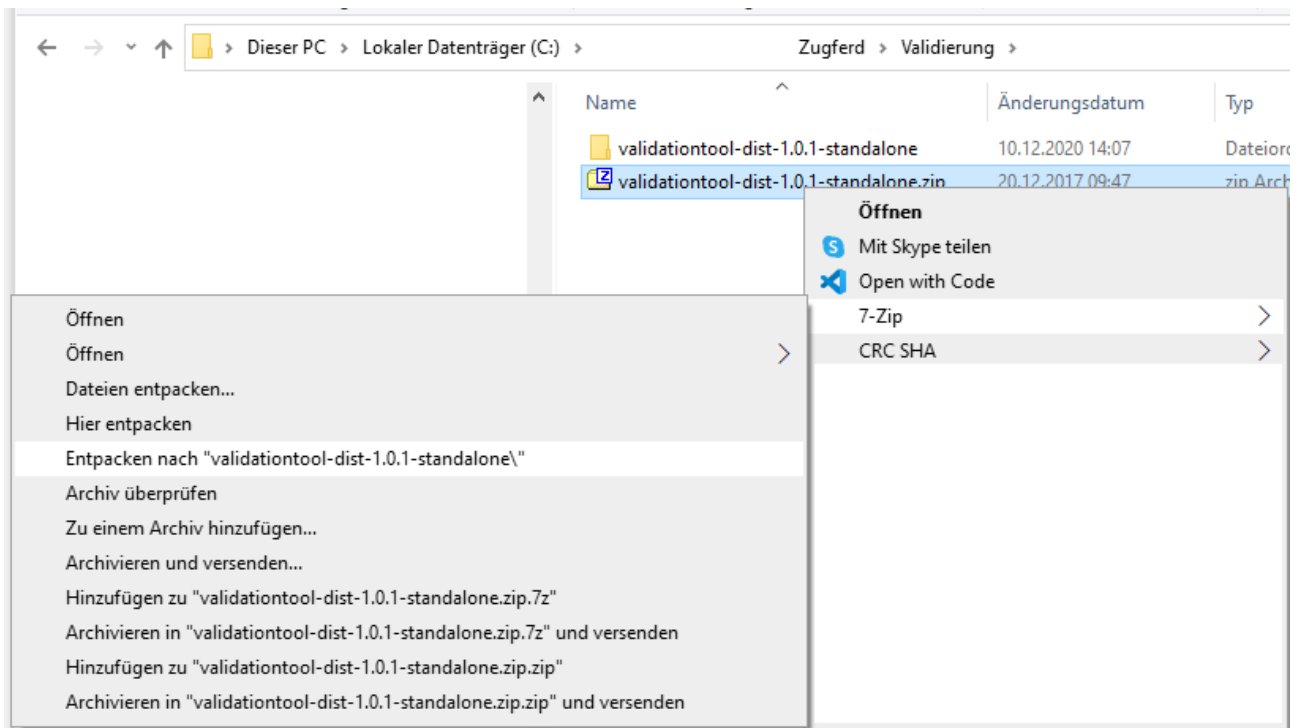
Dieser PC > Lokaler Datenträger (C:) > Zugferd > Validierung >

| Name | Änderungsdatum | Typ |
|---|---|---|
| validationtool-dist-1.0.1-standalone | 10.12.2020 14:07 | Dateiord |
| validationtool-dist-1.0.1-standalone.zip | 20.12.2017 09:47 | zip Arch |

Öffnen
Mit Skype teilen
Open with Code
7-Zip
CRC SHA

Öffnen
Öffnen
Dateien entpacken...
Hier entpacken
Entpacken nach "validationtool-dist-1.0.1-standalone\"
Archiv überprüfen
Zu einem Archiv hinzufügen...
Archivieren und versenden...
Hinzufügen zu "validationtool-dist-1.0.1-standalone.zip.7z"
Archivieren in "validationtool-dist-1.0.1-standalone.zip.7z" und versenden
Hinzufügen zu "validationtool-dist-1.0.1-standalone.zip.zip"
Archivieren in "validationtool-dist-1.0.1-standalone.zip.zip" und versenden